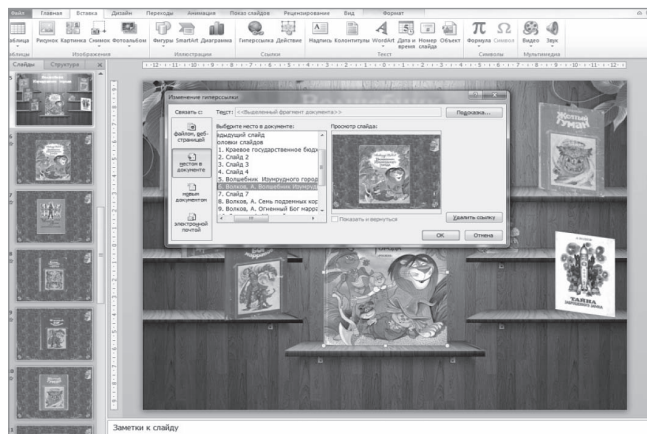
Файл Главная Вставка Дизайн Переходы Анимация Показ слайдов Рецензирование Вид Формат

Таблица Рисунок Картинка Снимок Фотоальбом Фигуры SmartArt Диаграмма Гиперссылка Действие Надпись Колонтитулы WordArt Дата и время Номер слайда Объект Формула Символ Видео Звук

Таблицы Изображения Иллюстрации Ссылки Текст Символы Мультимедиа

Слайды Структура

Изменение гиперссылки

Связать с:

Текст: <<Выделенный фрагмент документа>>

Подсказка...

файлом, веб-страницей

местом в документе

новым документом

электронной почтой

Выберите место в документе:

Следующий слайд
Заголовки слайдов
1. Краевое государственное бюдж
2. Слайд 2
3. Слайд 3
4. Слайд 4
5. Волшебник Изумрудного город
6. Волков, А. Волшебник Изумруд
7. Слайд 7
8. Волков, А. Семь подземных кор
9. Волков, А. Огненный Бог марра

Просмотр слайда:

Показать и вернуться

Удалить ссылку

ОК Отмена

Жёлтый Туман

ТАЙНА

Заметки к слайду